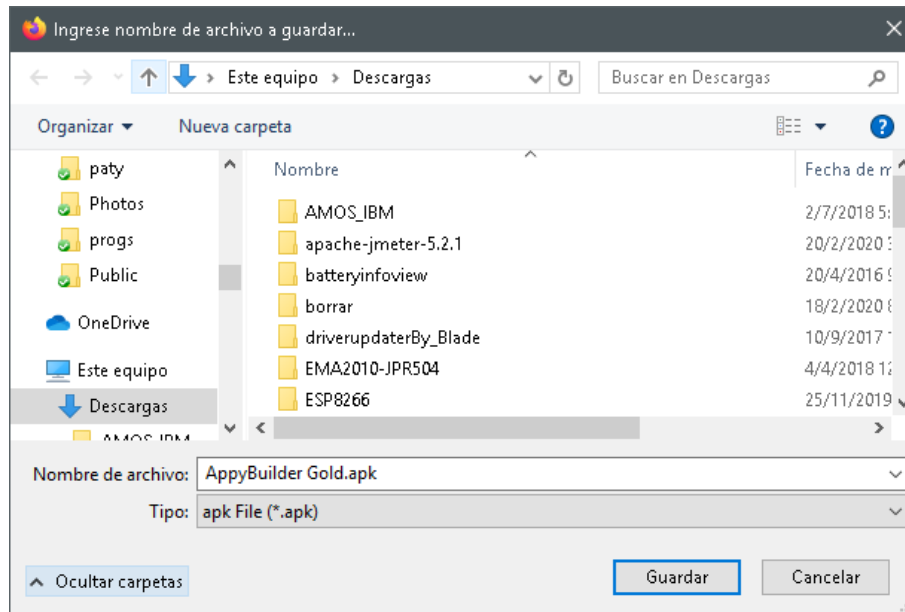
Ingrese nombre de archivo a guardar...

Este equipo > Descargas

Buscar en Descargas

Organizar ▾ Nueva carpeta

paty
Photos
progs
Public
OneDrive
Este equipo
Descargas
AMOS_IBM

| Nombre | Fecha de m |
|---|---|
| AMOS_IBM | 2/7/2018 5: |
| apache-jmeter-5.2.1 | 20/2/2020 3 |
| batteryinfoview | 20/4/2016 9 |
| borrar | 18/2/2020 8 |
| driverupdaterBy_Blade | 10/9/2017 1 |
| EMA2010-JPR504 | 4/4/2018 12 |
| ESP8266 | 25/11/2019 |

Nombre de archivo: AppyBuilder Gold.apk

Tipo: apk File (*.apk)

Ocultar carpetas

Guardar

Cancelar